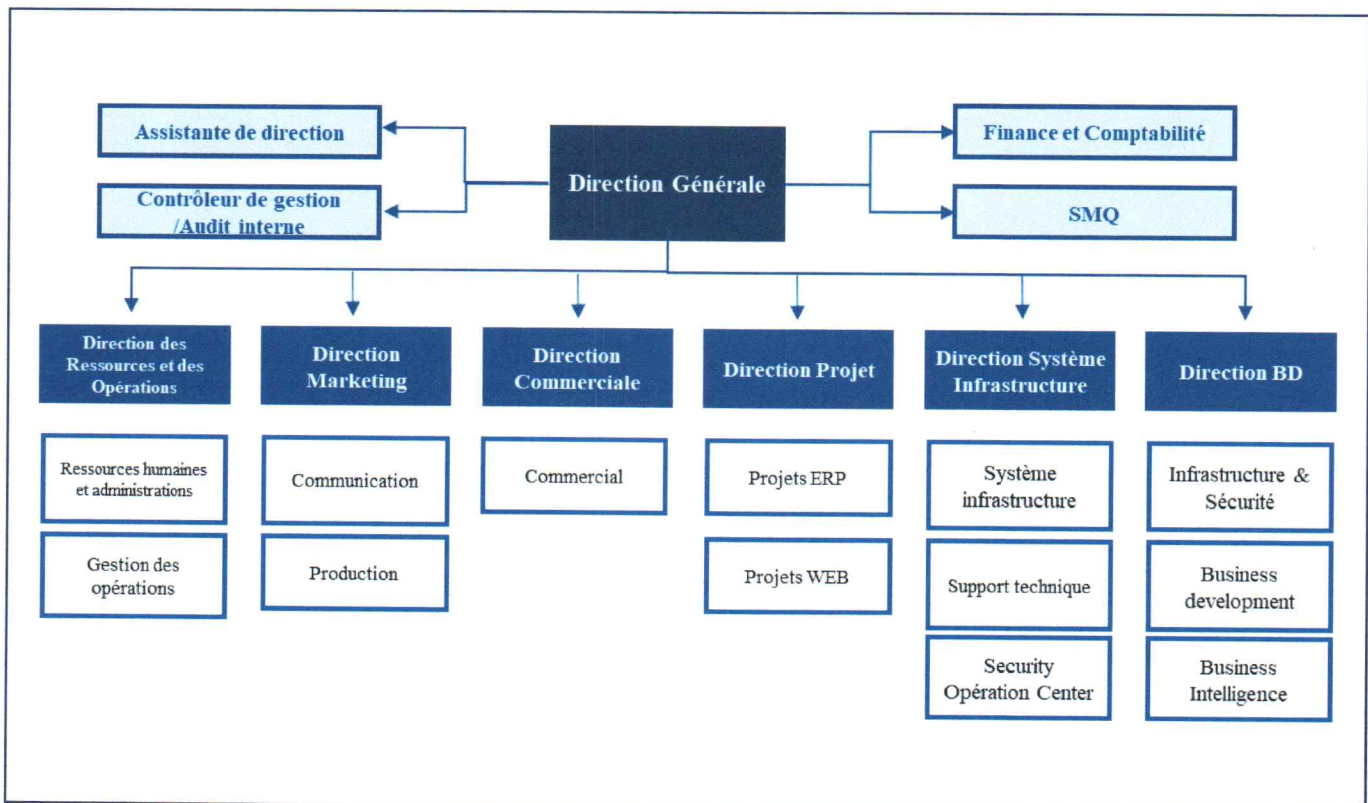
Assistante de direction

Contrôleur de gestion /Audit interne

Direction Générale

Finance et Comptabilité

SMQ

Direction des Ressources et des Opérations

Ressources humaines et administrations

Gestion des opérations

Direction Marketing

Communication

Production

Direction Commerciale

Commercial

Direction Projet

Projets ERP

Projets WEB

Direction Système Infrastructure

Système infrastructure

Support technique

Security Opération Center

Direction BD

Infrastructure & Sécurité

Business development

Business Intelligence